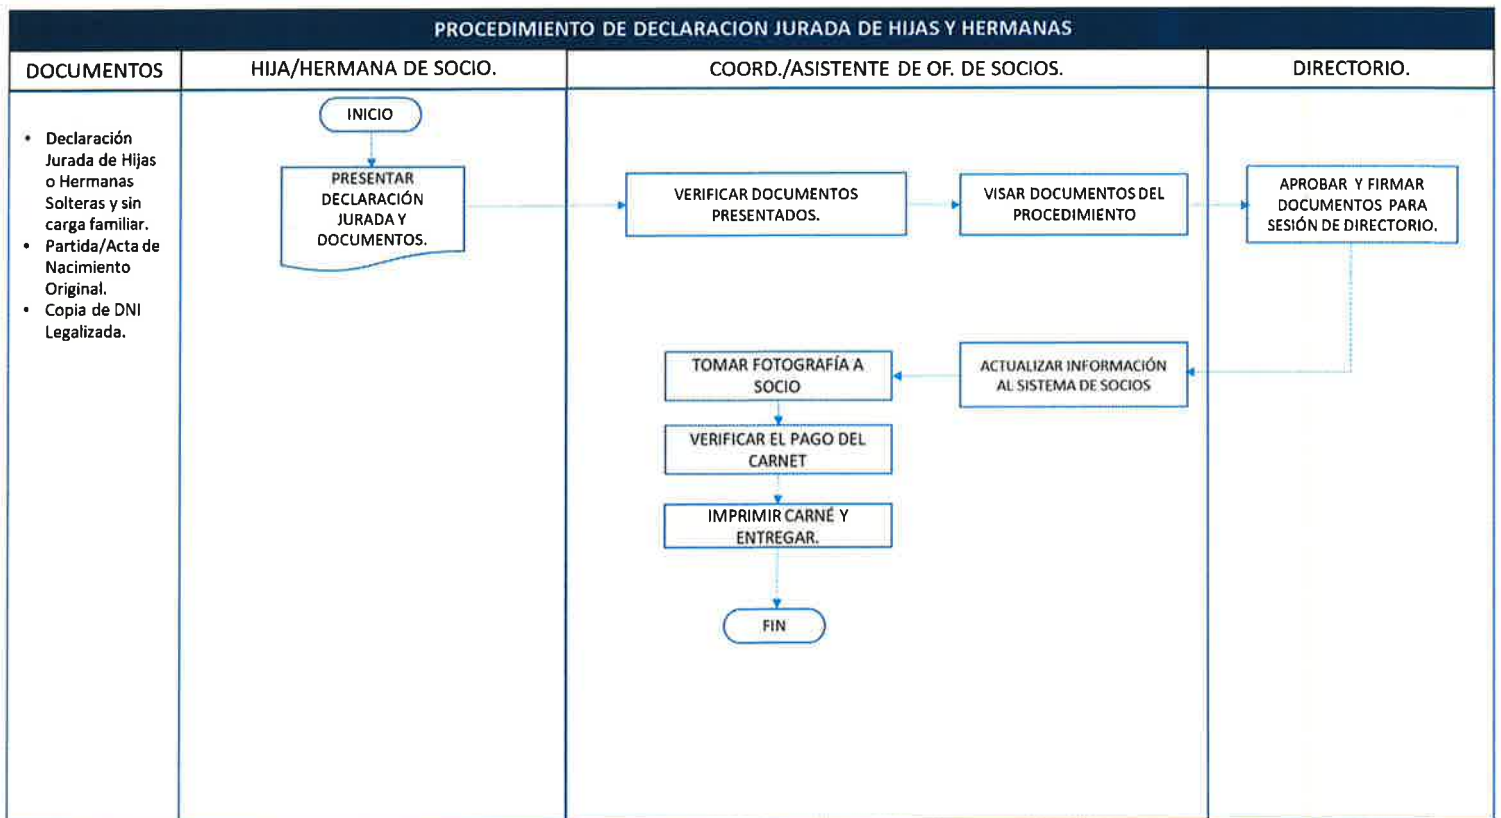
PROCEDIMIENTO DE DECLARACION JURADA DE HIJAS Y HERMANAS

| DOCUMENTOS | HIJA/HERMANA DE SOCIO. | COORD./ASISTENTE DE OF. DE SOCIOS. | DIRECTORIO. |
|---|---|---|---|

• Declaración Jurada de Hijas o Hermanas Solteras y sin carga familiar.
• Partida/Acta de Nacimiento Original.
• Copia de DNI Legalizada.

INICIO

PRESENTAR DECLARACIÓN JURADA Y DOCUMENTOS.

VERIFICAR DOCUMENTOS PRESENTADOS.

VISAR DOCUMENTOS DEL PROCEDIMIENTO

APROBAR Y FIRMAR DOCUMENTOS PARA SESIÓN DE DIRECTORIO.

ACTUALIZAR INFORMACIÓN AL SISTEMA DE SOCIOS

TOMAR FOTOGRAFÍA A SOCIO

VERIFICAR EL PAGO DEL CARNET

IMPRIMIR CARNÉ Y ENTREGAR.

FIN